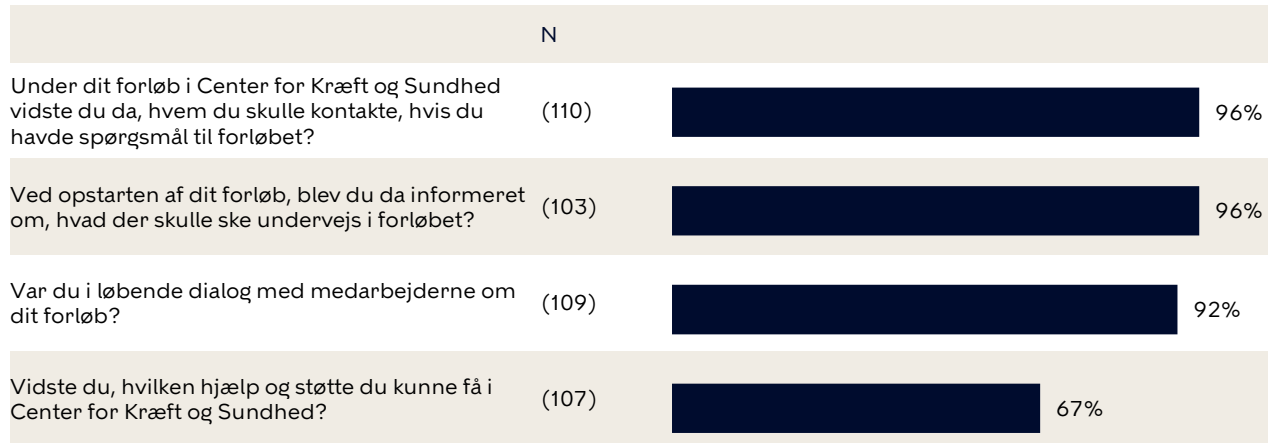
N

Under dit forløb i Center for Kræft og Sundhed vidste du da, hvem du skulle kontakte, hvis du havde spørgsmål til forløbet? (110) 96%

Ved opstarten af dit forløb, blev du da informeret om, hvad der skulle ske undervejs i forløbet? (103) 96%

Var du i løbende dialog med medarbejderne om dit forløb? (109) 92%

Vidste du, hvilken hjælp og støtte du kunne få i Center for Kræft og Sundhed? (107) 67%